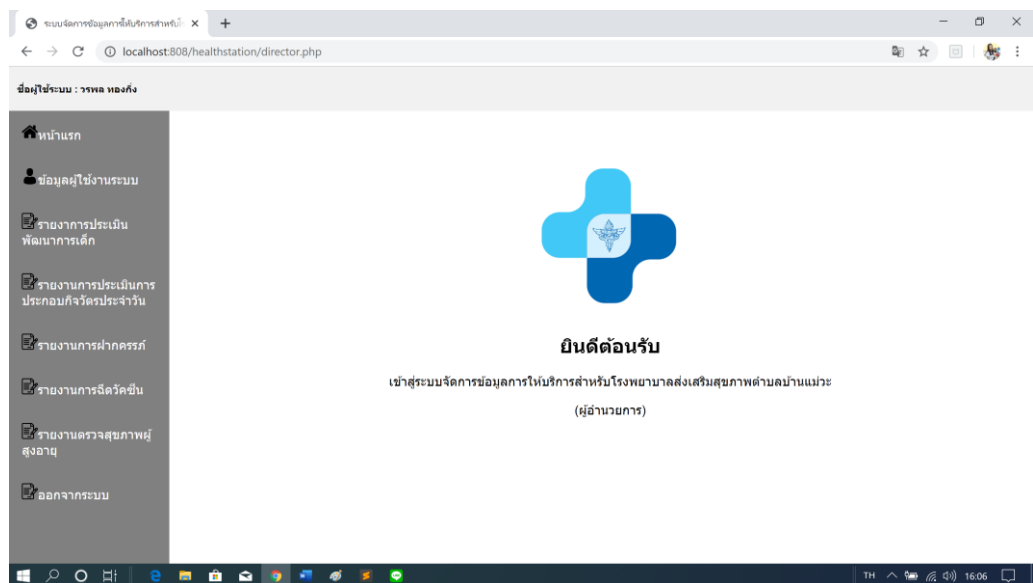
ระบบจัดการข้อมูลการให้บริการสำหรับ ×

localhost:808/healthstation/director.php

ชื่อผู้ใช้ระบบ : วรพล ทองกิ่ง

หน้าแรก

ข้อมูลผู้ใช้งานระบบ

รายงาการประเมินพัฒนาการเด็ก

รายงานการประเมินการประกอบกิจวัตรประจำวัน

รายงานการฝากครรภ์

รายงานการฉีดวัคซีน

รายงานตรวจสุขภาพผู้สูงอายุ

ออกจากระบบ

ยินดีต้อนรับ

เข้าสู่ระบบจัดการข้อมูลการให้บริการสำหรับโรงพยาบาลส่งเสริมสุขภาพตำบลบ้านแม่วะ

(ผู้อำนวยการ)

TH 16:06